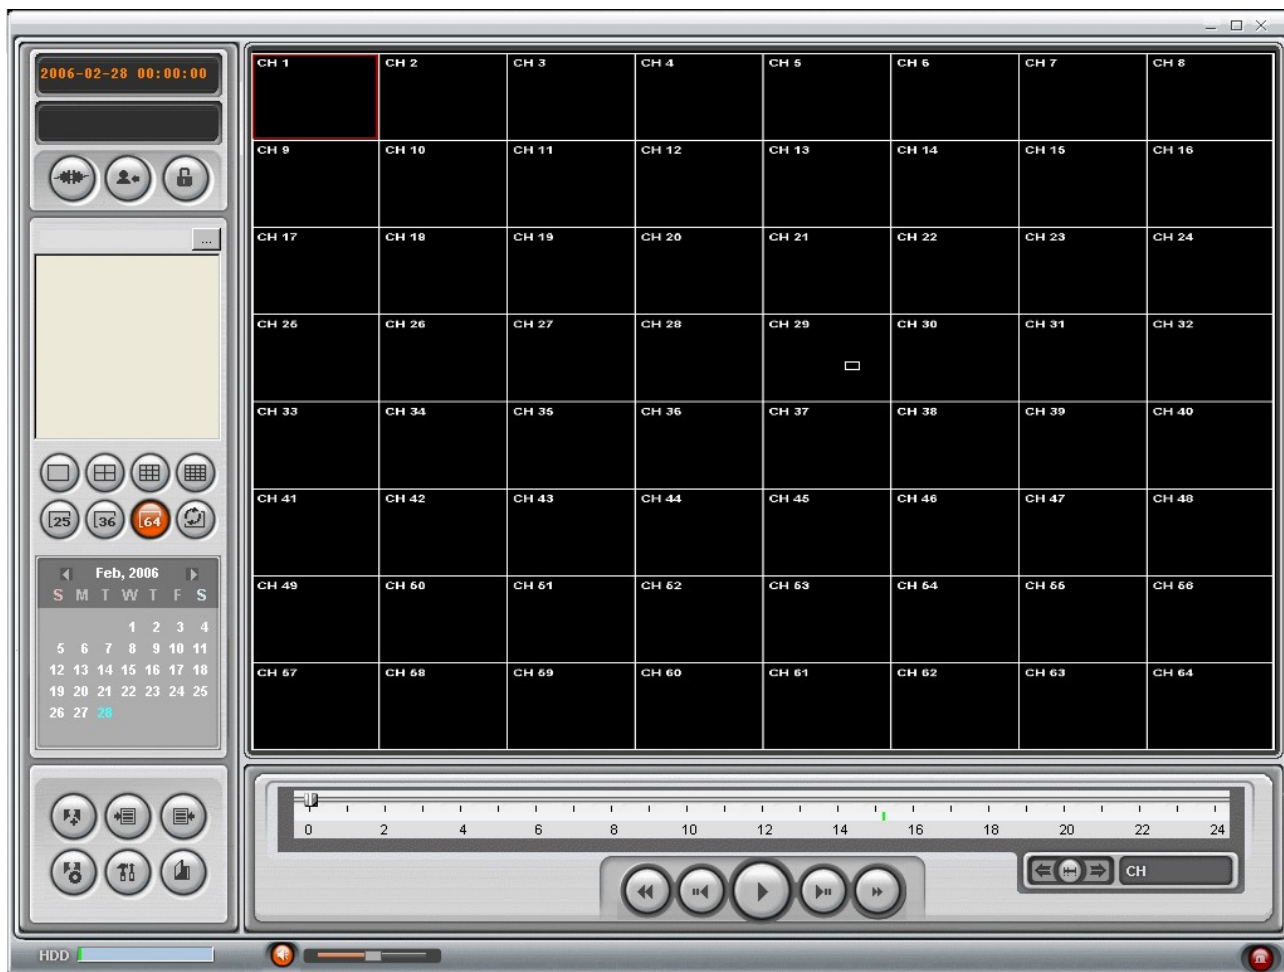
2006-02-28 00:00:00

...

25 36 64

Feb, 2006
S M T W T F S
1 2 3 4
5 6 7 8 9 10 11
12 13 14 15 16 17 18
19 20 21 22 23 24 25
26 27 28

| CH 1 | CH 2 | CH 3 | CH 4 | CH 5 | CH 6 | CH 7 | CH 8 |
|---|---|---|---|---|---|---|---|
| CH 9 | CH 10 | CH 11 | CH 12 | CH 13 | CH 14 | CH 15 | CH 16 |
| CH 17 | CH 18 | CH 19 | CH 20 | CH 21 | CH 22 | CH 23 | CH 24 |
| CH 25 | CH 26 | CH 27 | CH 28 | CH 29 | CH 30 | CH 31 | CH 32 |
| CH 33 | CH 34 | CH 35 | CH 36 | CH 37 | CH 38 | CH 39 | CH 40 |
| CH 41 | CH 42 | CH 43 | CH 44 | CH 45 | CH 46 | CH 47 | CH 48 |
| CH 49 | CH 50 | CH 51 | CH 52 | CH 53 | CH 54 | CH 55 | CH 56 |
| CH 57 | CH 58 | CH 59 | CH 60 | CH 61 | CH 62 | CH 63 | CH 64 |

0 2 4 6 8 10 12 14 16 18 20 22 24

CH

HDD